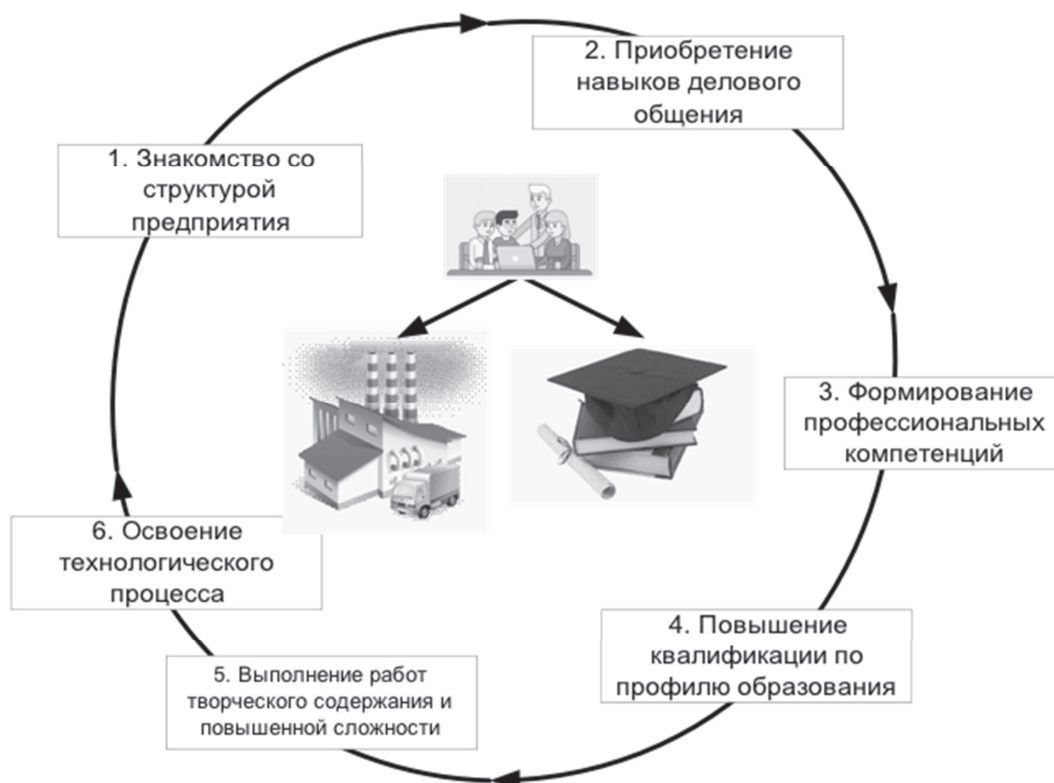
2. Приобретение навыков делового общения

1. Знакомство со структурой предприятия

3. Формирование профессиональных компетенций

6. Освоение технологического процесса

4. Повышение квалификации по профилю образования

5. Выполнение работ творческого содержания и повышенной сложности